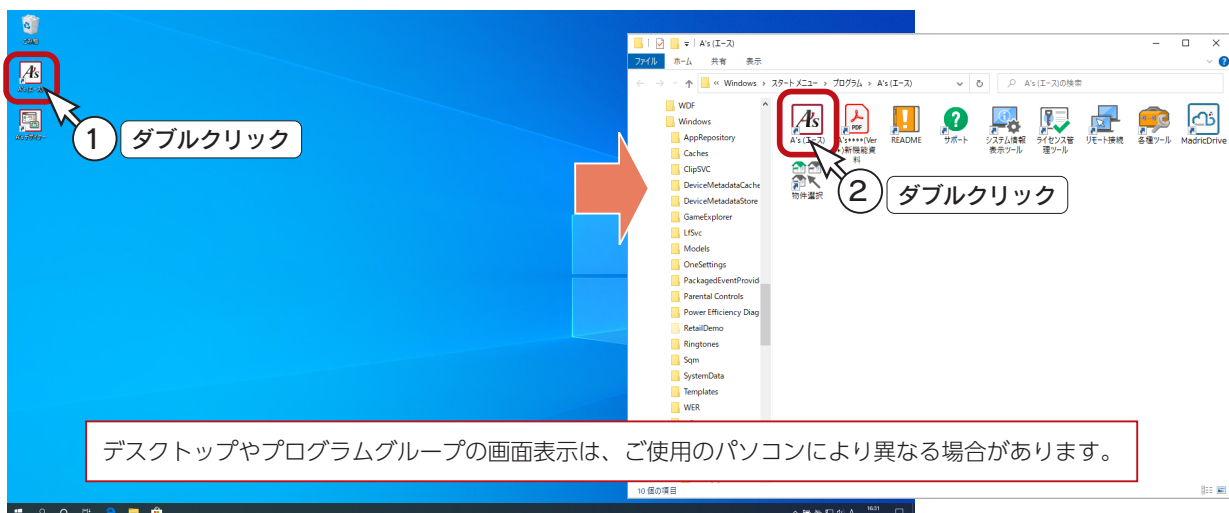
ごみ箱

A's (エース)

A'sデザイナー

1 ダブルクリック

A's (エース)

ファイル　ホーム　共有　表示

« Windows › スタート メニュー › プログラム › A's (エース)

A's (エース)の検索

WDF
Windows
AppRepository
Caches
ClipSVC
DeviceMetadataCache
DeviceMetadataStore
GameExplorer
LfSvc
Models
OneSettings
PackagedEventProvid
Parental Controls
Power Efficiency Diag
RetailDemo
Ringtones
Sqm
SystemData
Templates
WER

A's (エース)　A's****(Ver)新機能資料　README　サポート　システム情報表示ツール　ライセンス管理ツール　リモート接続　各種ツール　MadricDrive

物件選択

2 ダブルクリック

10 個の項目

デスクトップやプログラムグループの画面表示は、ご使用のパソコンにより異なる場合があります。